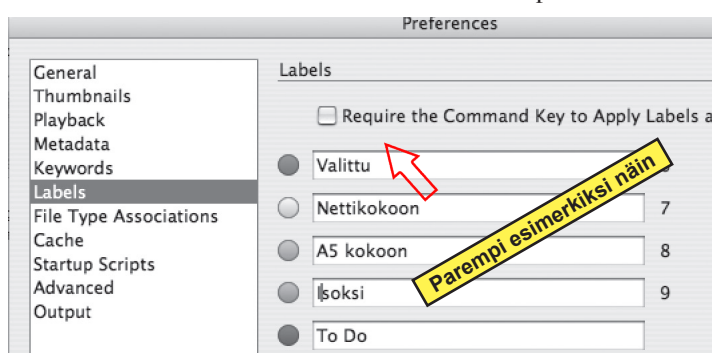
Preferences

General
Thumbnails
Playback
Metadata
Keywords
Labels
File Type Associations
Cache
Startup Scripts
Advanced
Output

Labels

Require the Command Key to Apply Labels a

Valittu 6
Nettikokoon 7
A5 kokoon 8
Isoksi 9
To Do

Parempi esimerkiksi näin